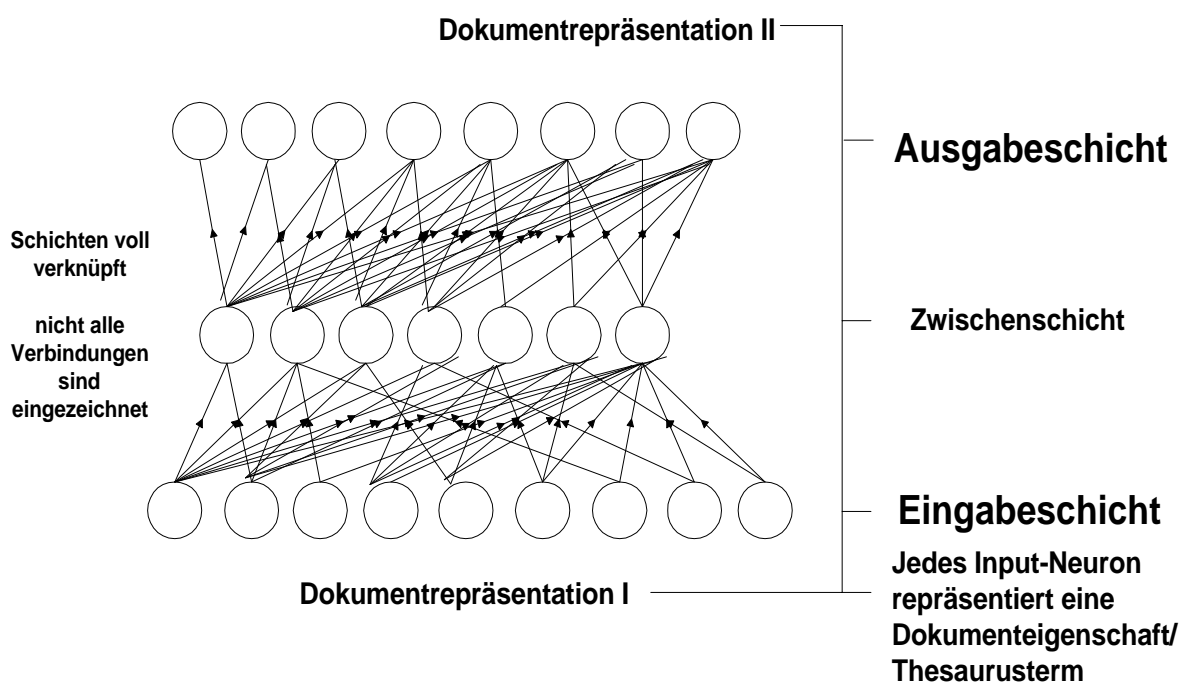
Dokumentrepräsentation II

Ausgabeschicht

Schichten voll verknüpft

nicht alle Verbindungen sind eingezeichnet

Zwischenschicht

Eingabeschicht

Jedes Input-Neuron repräsentiert eine Dokumenteigenschaft/ Thesaurusterm

Dokumentrepräsentation I